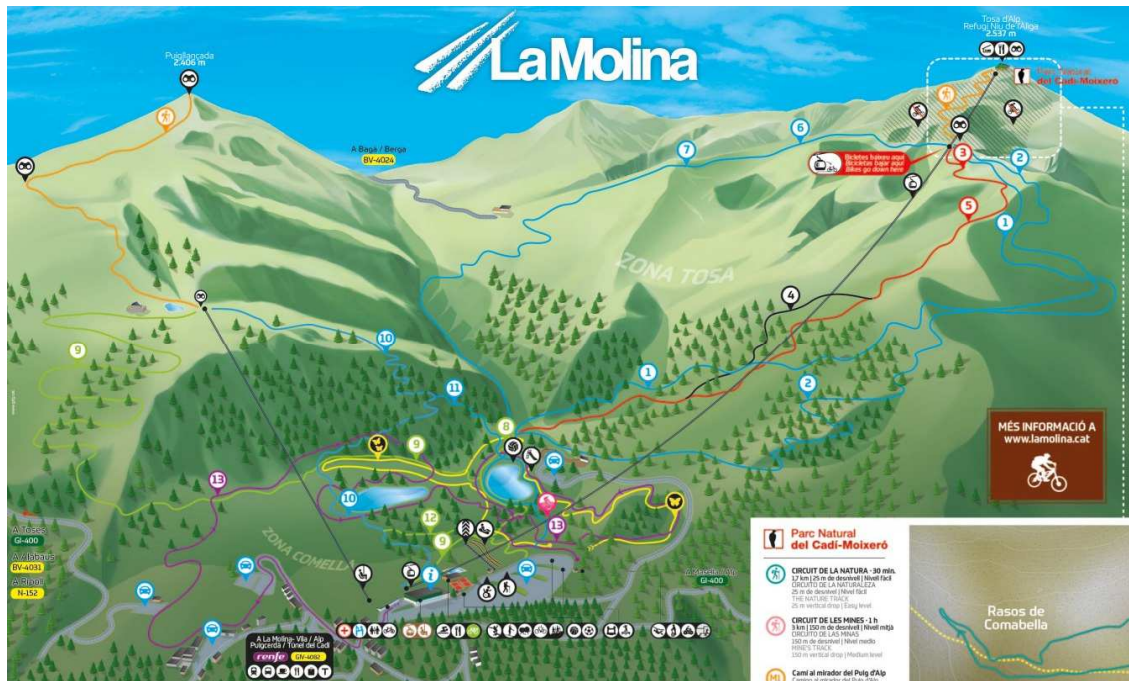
LaMolina

Puigllancada
2.406 m

Tosa d'Alp
Refugi Niu de l'Àliga
2.537 m

Parc Natural
del Cadí-Moixeró

A Bagà / Berga
BV-4024

Bicletes baixeu aquí
Bicicletas bajar aquí
Bikes go down here

ZONA TOSA

ZONA COMELLA

7 6 3 2 5 1 4 10 11 1 2 8 9 9 13 10 12 9 13

MÉS INFORMACIÓ A
www.lamolina.cat

A Toses
GI-400
A Llívia
BV-4031
A Ribes
N-152

A Masella / Alp
GI-400

A La Molina - Vila / Alp
Puigcerdà / Túnel del Cadí
renfe BV-4032

Parc Natural
del Cadí-Moixeró

CIRCUIT DE LA NATURA · 30 min.
1,7 km | 25 m de desnivell | Nivell fàcil
CIRCUITO DE LA NATURALEZA
25 m de desnivel | Nivel fácil
THE NATURE TRACK
25 m vertical drop | Easy level

CIRCUIT DE LES MINES · 1 h
3 km | 150 m de desnivell | Nivell mitjà
CIRCUITO DE LAS MINAS
150 m de desnivel | Nivel medio
MINE'S TRACK
150 m vertical drop | Medium level

Camí al mirador del Puig d'Alp
Camino al mirador del Puig d'Alp

Rasos de
Comabella